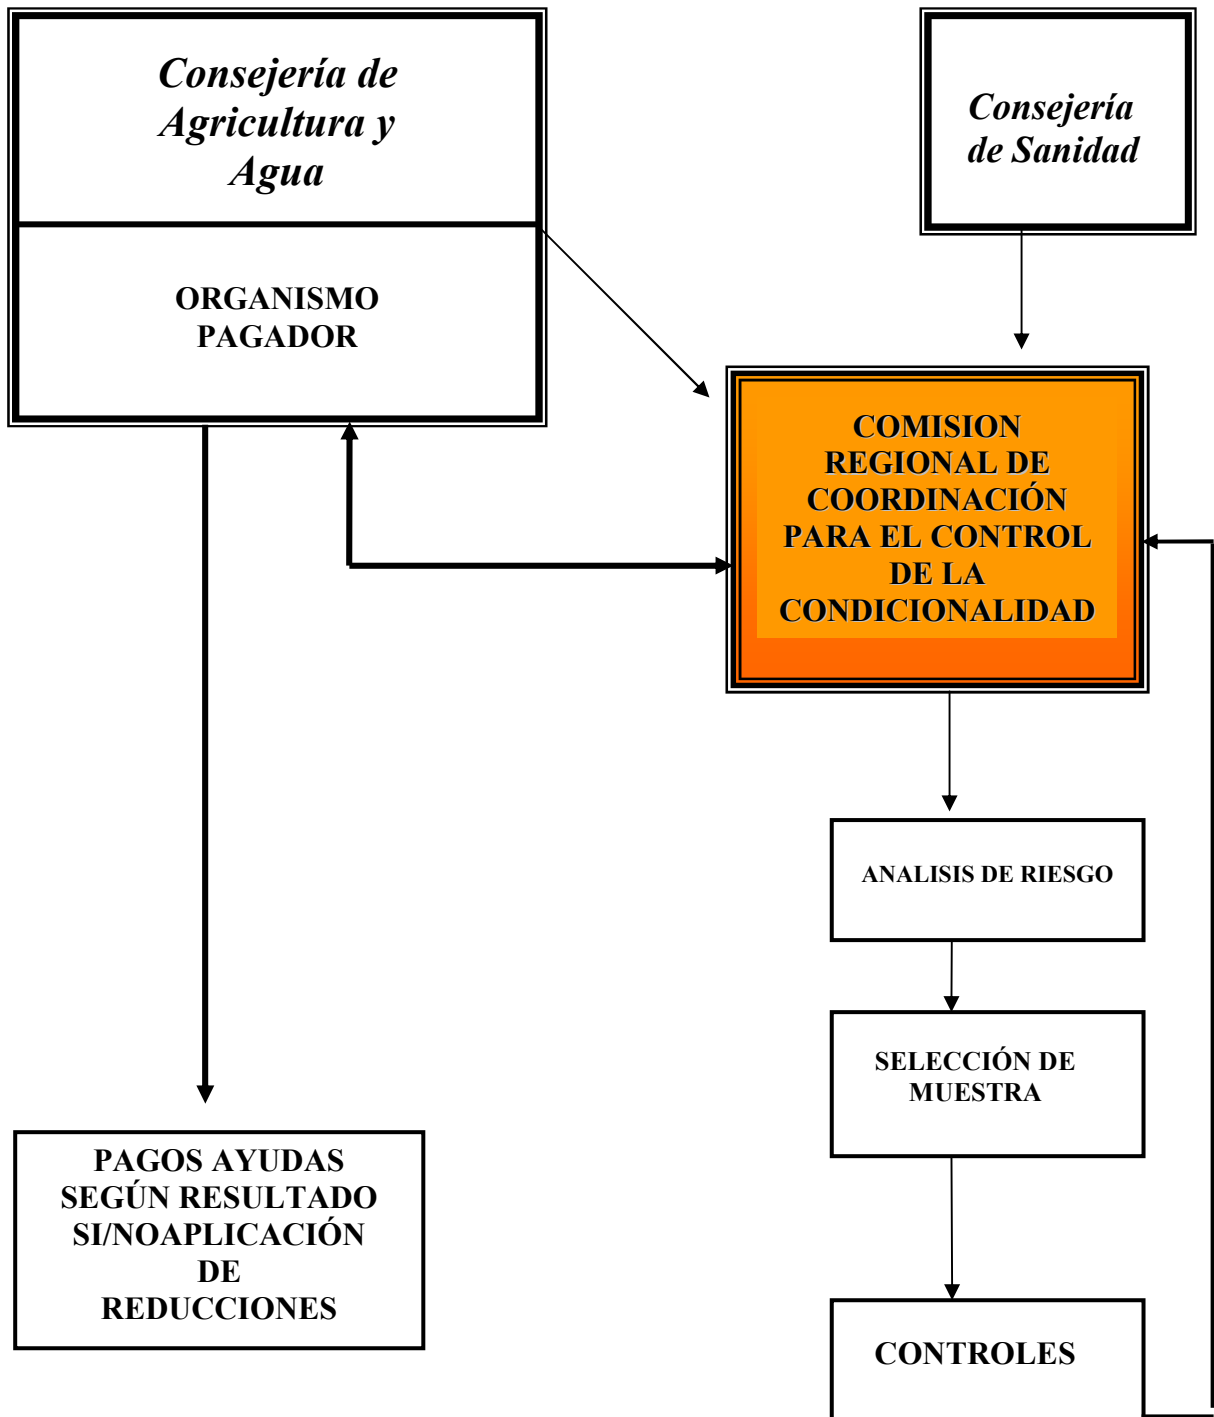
Consejería de Agricultura y Agua

ORGANISMO PAGADOR

Consejería de Sanidad

COMISION REGIONAL DE COORDINACIÓN PARA EL CONTROL DE LA CONDICIONALIDAD

ANALISIS DE RIESGO

SELECCIÓN DE MUESTRA

CONTROLES

PAGOS AYUDAS SEGÚN RESULTADO SI/NOAPLICACIÓN DE REDUCCIONES